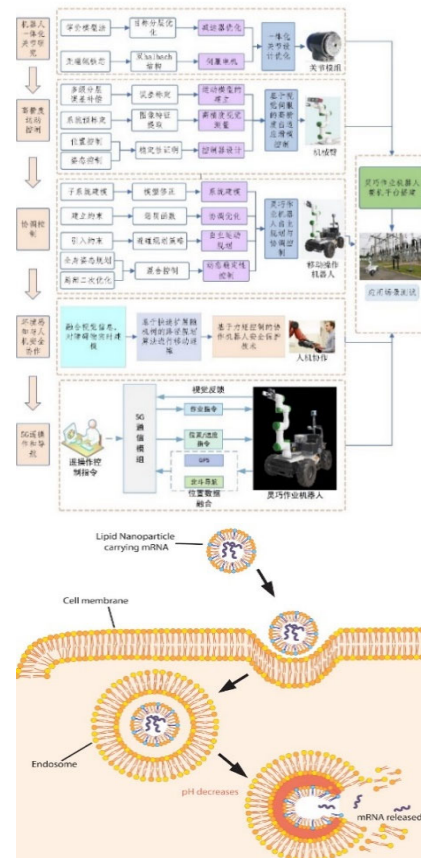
机器人一体化关节研究

学分辨率

目标分层优化

减速器优化

一体化关节构型优化

关节模组

关键部件

Kalman滤波

伺服电机

多层分层重量分析

运动学标定

系统参数辨识

基于视觉伺服的柔性机器人控制

机械臂

位置控制

力控制

控制器设计

子系统建模

系统建模

建立约束

引入约束

多系统

混合控制

动态稳定性控制

灵巧作业机器人与运动协调控制

移动操作机器人

灵巧作业机器人整机平台搭建

现场场景测试

融合视觉信息，对操作对象进行建模

基于轨迹扩展路线规划的路径规划算法进行移动操作

基于力控制的协作机器人安全保护技术

人机协作

视觉反馈

5G通信模组

作业指令

位置/速度指令

GPS

姿态导航

位置数据融合

远程操作控制指令

灵巧作业机器人

Lipid Nanoparticle carrying mRNA

Cell membrane

Endosome

pH decreases

mRNA released